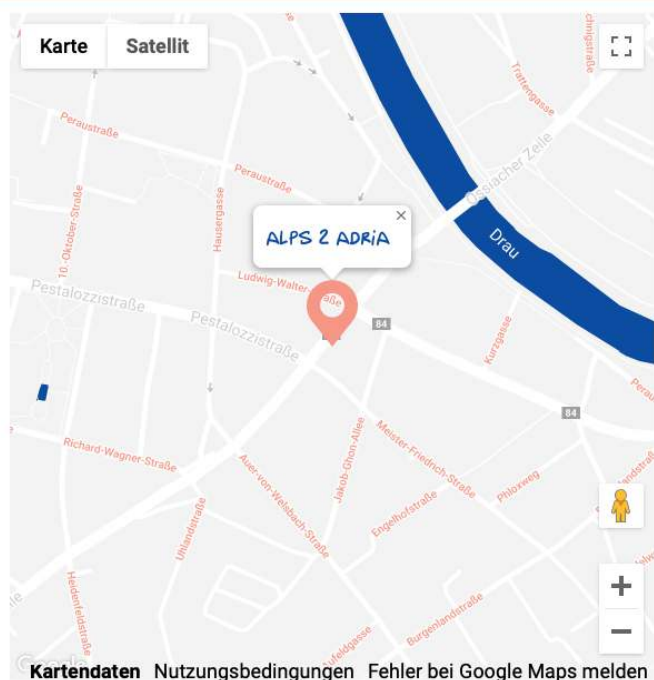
Karte
Satellit

ALPS 2 ADRIA

Peraustraße
Peraustraße
Haussergasse
10.-Oktober-Straße
Ludwig-Walter-Straße
Pestalozzistraße
Pestalozzistraße
Ossiacher Zeile
Trattengasse
Drau
Kurzgasse
84
84
Richard-Wagner-Straße
Auer-von-Welsbach-Straße
Jakob-Ghon-Allee
Meister-Friedrich-Straße
Engelhofstraße
Phloxweg
Uhlandstraße
Heidenfeldstraße
Burgenlandstraße
Idgasse

+
−

Kartendaten Nutzungsbedingungen Fehler bei Google Maps melden